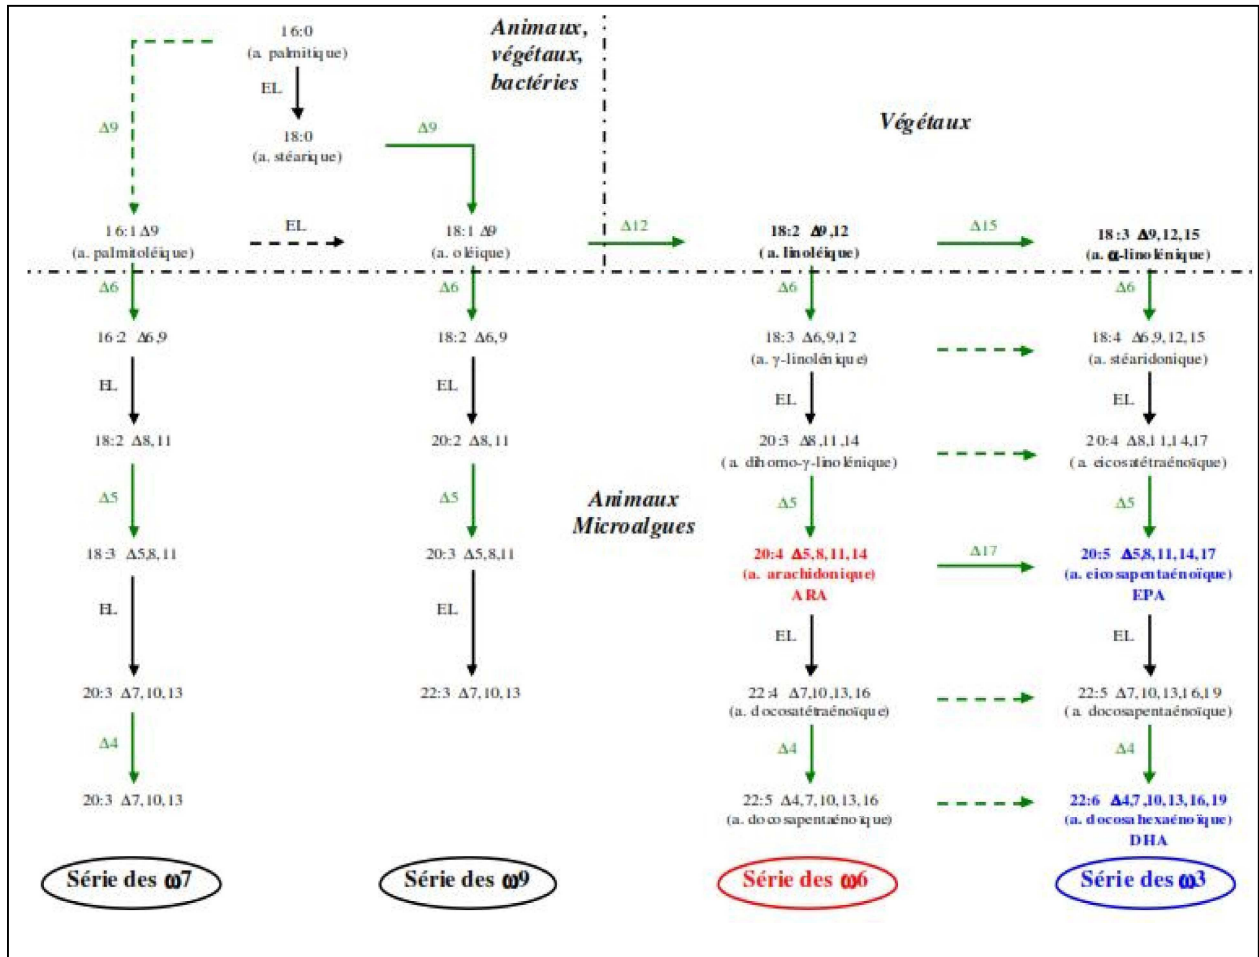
16:0
(a. palmitique)

EL

18:0
(a. stéarique)

Animaux, végétaux, bactéries

Végétaux

Δ9

Δ9

16:1 Δ9
(a. palmitoléique)

EL

18:1 Δ9
(a. oléique)

Δ12

18:2 Δ9,12
(a. linoléique)

Δ15

18:3 Δ9,12,15
(a. α-linolénique)

Δ6

16:2 Δ6,9

EL

18:2 Δ8,11

Δ5

18:3 Δ5,8,11

EL

20:3 Δ7,10,13

Δ4

20:3 Δ7,10,13

Δ6

18:2 Δ6,9

EL

20:2 Δ8,11

Δ5

20:3 Δ5,8,11

EL

22:3 Δ7,10,13

Animaux
Microalgues

Δ6

18:3 Δ6,9,12
(a. γ-linolénique)

EL

20:3 Δ8,11,14
(a. dihomo-γ-linolénique)

Δ5

20:4 Δ5,8,11,14
(a. arachidonique)
ARA

Δ17

EL

22:4 Δ7,10,13,16
(a. docosatétraénoïque)

Δ4

22:5 Δ4,7,10,13,16
(a. docosapentaénoïque)

Δ6

18:4 Δ6,9,12,15
(a. stéaridonique)

EL

20:4 Δ8,11,14,17
(a. eicosatétraénoïque)

Δ5

20:5 Δ5,8,11,14,17
(a. eicosapentaénoïque)
EPA

EL

22:5 Δ7,10,13,16,19
(a. docosapentaénoïque)

Δ4

22:6 Δ4,7,10,13,16,19
(a. docosahexaénoïque)
DHA

Série des ω7

Série des ω9

Série des ω6

Série des ω3